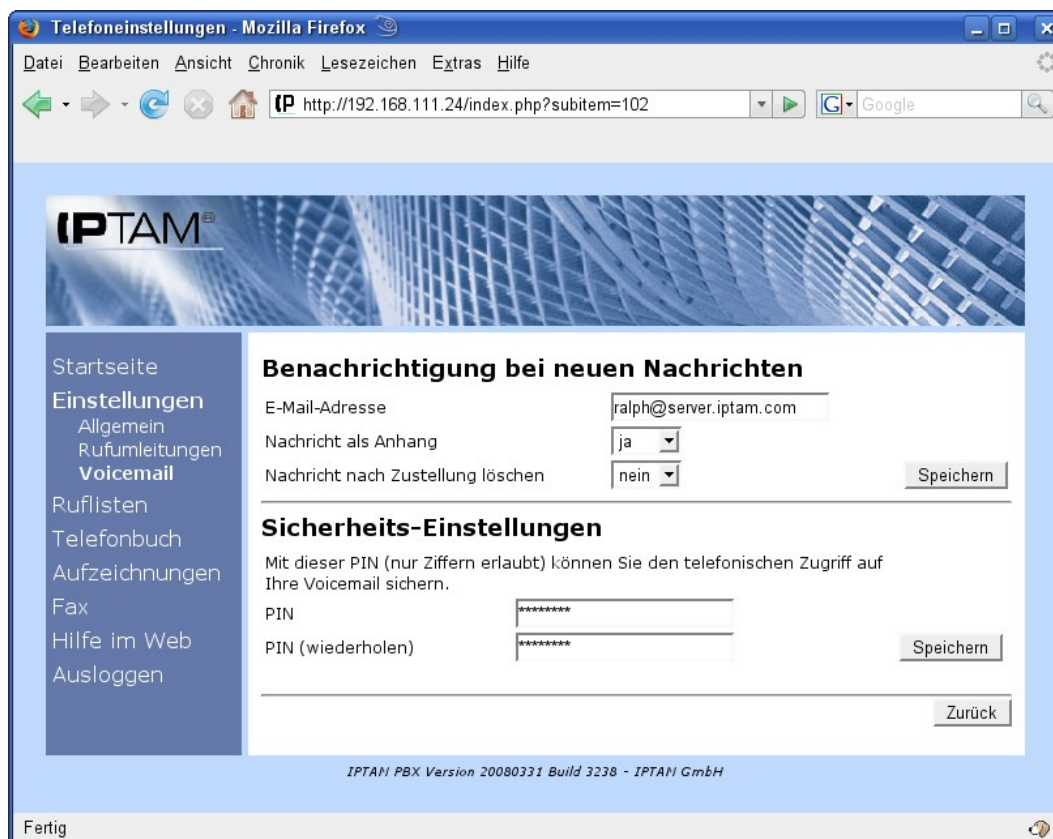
Telefoneinstellungen - Mozilla Firefox

Datei Bearbeiten Ansicht Chronik Lesezeichen Extras Hilfe

http://192.168.111.24/index.php?subitem=102

Google

IPTAM

Startseite
Einstellungen
Allgemein
Rufumleitungen
Voicemail
Ruflisten
Telefonbuch
Aufzeichnungen
Fax
Hilfe im Web
Ausloggen

Benachrichtigung bei neuen Nachrichten

E-Mail-Adresse ralph@server.iptam.com

Nachricht als Anhang ja

Nachricht nach Zustellung löschen nein

Speichern

Sicherheits-Einstellungen

Mit dieser PIN (nur Ziffern erlaubt) können Sie den telefonischen Zugriff auf Ihre Voicemail sichern.

PIN ********

PIN (wiederholen) ********

Speichern

Zurück

IPTAM PBX Version 20080331 Build 3238 - IPTAM GmbH

Fertig